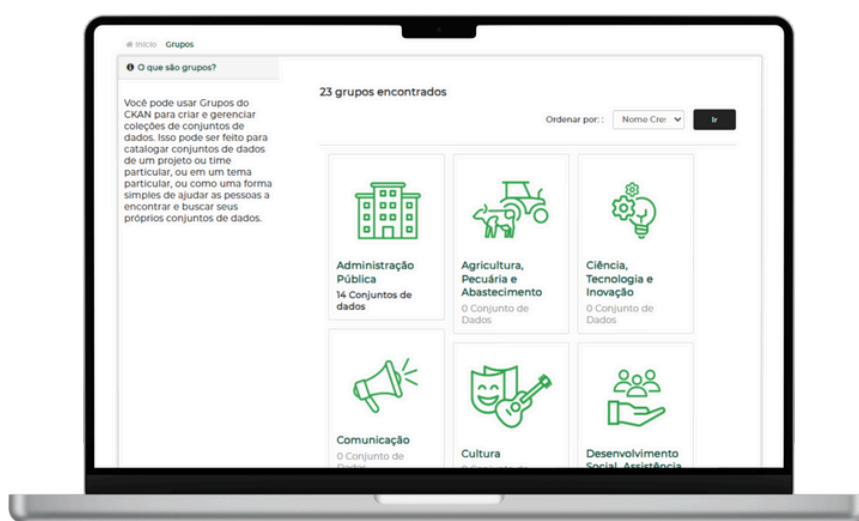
Início Grupos

O que são grupos?

Você pode usar Grupos do CKAN para criar e gerenciar coleções de conjuntos de dados. Isso pode ser feito para catalogar conjuntos de dados de um projeto ou time particular, ou em um tema particular, ou como uma forma simples de ajudar as pessoas a encontrar e buscar seus próprios conjuntos de dados.

23 grupos encontrados

Ordenar por: : Nome Cres Ir

Administração Pública
14 Conjuntos de dados

Agricultura, Pecuária e Abastecimento
0 Conjunto de Dados

Ciência, Tecnologia e Inovação
0 Conjunto de Dados

Comunicação
0 Conjunto de Dados

Cultura
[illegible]

Desenvolvimento Social, Assistência
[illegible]